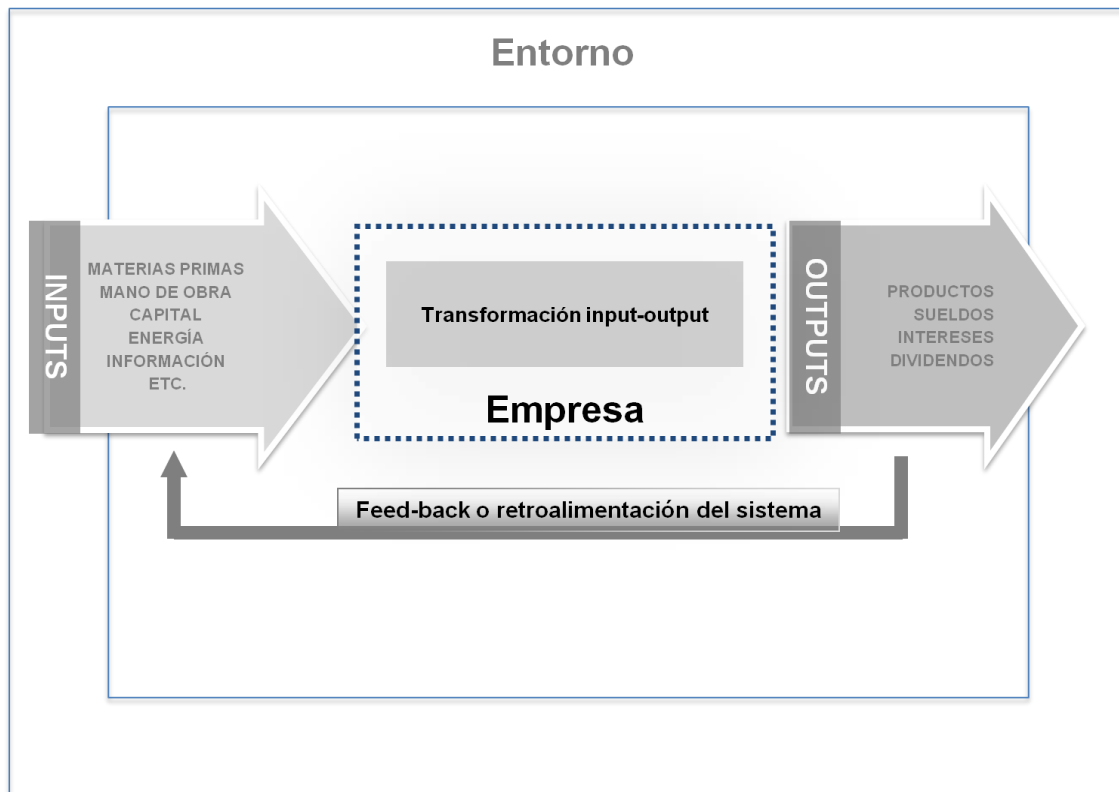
Entorno

INPUTS

MATERIAS PRIMAS
MANO DE OBRA
CAPITAL
ENERGÍA
INFORMACIÓN
ETC.

Transformación input-output

Empresa

OUTPUTS

PRODUCTOS
SUELDOS
INTERESES
DIVIDENDOS

Feed-back o retroalimentación del sistema